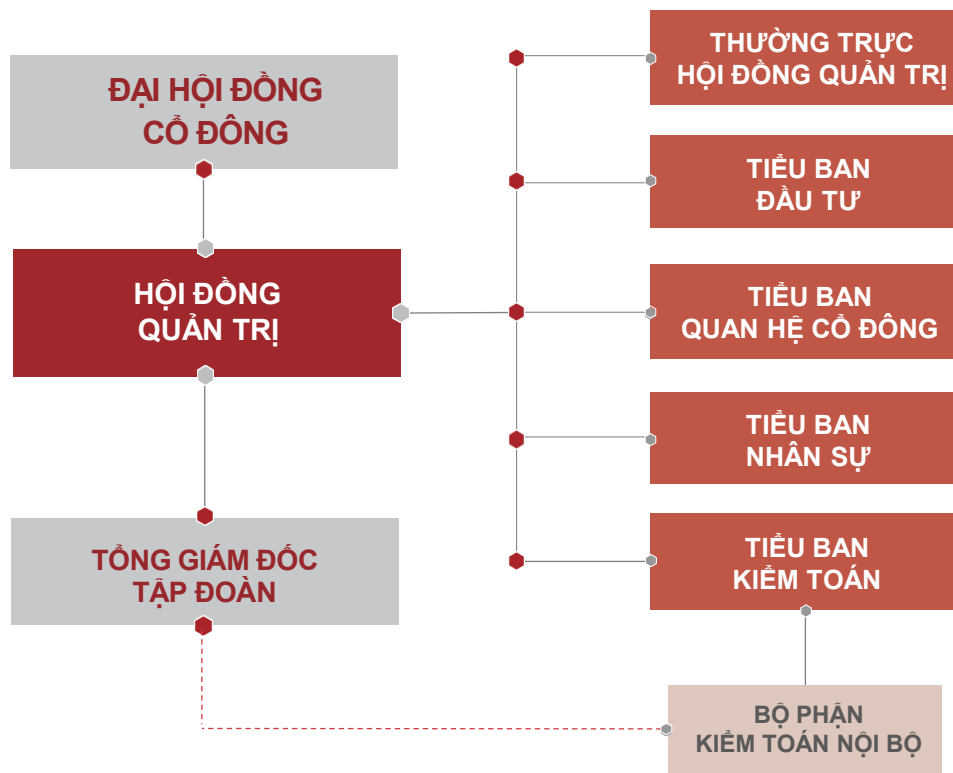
ĐẠI HỘI ĐỒNG CỔ ĐÔNG

HỘI ĐỒNG QUẢN TRỊ

TỔNG GIÁM ĐỐC TẬP ĐOÀN

THƯỜNG TRỰC HỘI ĐỒNG QUẢN TRỊ

TIỂU BAN ĐẦU TƯ

TIỂU BAN QUAN HỆ CỔ ĐÔNG

TIỂU BAN NHÂN SỰ

TIỂU BAN KIỂM TOÁN

BỘ PHẬN KIỂM TOÁN NỘI BỘ